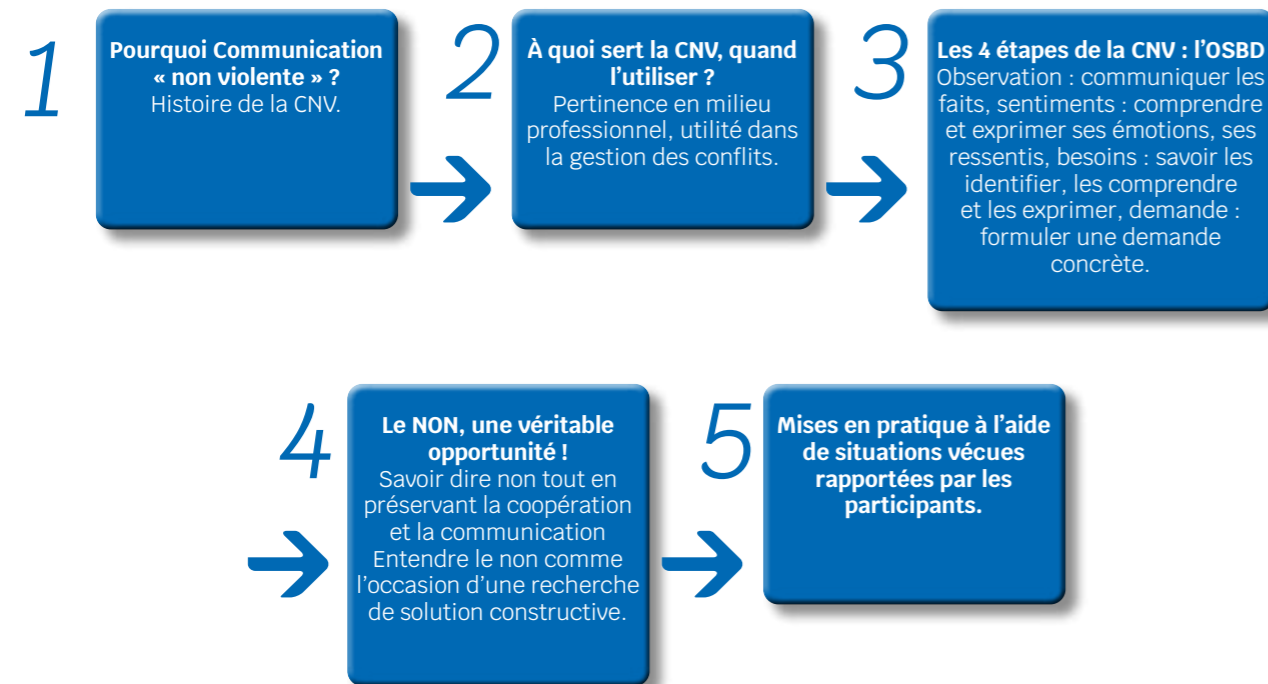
1

**Pourquoi Communication « non violente » ?**
Histoire de la CNV.

2

**À quoi sert la CNV, quand l'utiliser ?**
Pertinence en milieu professionnel, utilité dans la gestion des conflits.

3

**Les 4 étapes de la CNV : l'OSBD**
Observation : communiquer les faits, sentiments : comprendre et exprimer ses émotions, ses ressentis, besoins : savoir les identifier, les comprendre et les exprimer, demande : formuler une demande concrète.

4

**Le NON, une véritable opportunité !**
Savoir dire non tout en préservant la coopération et la communication
Entendre le non comme l'occasion d'une recherche de solution constructive.

5

**Mises en pratique à l'aide de situations vécues rapportées par les participants.**